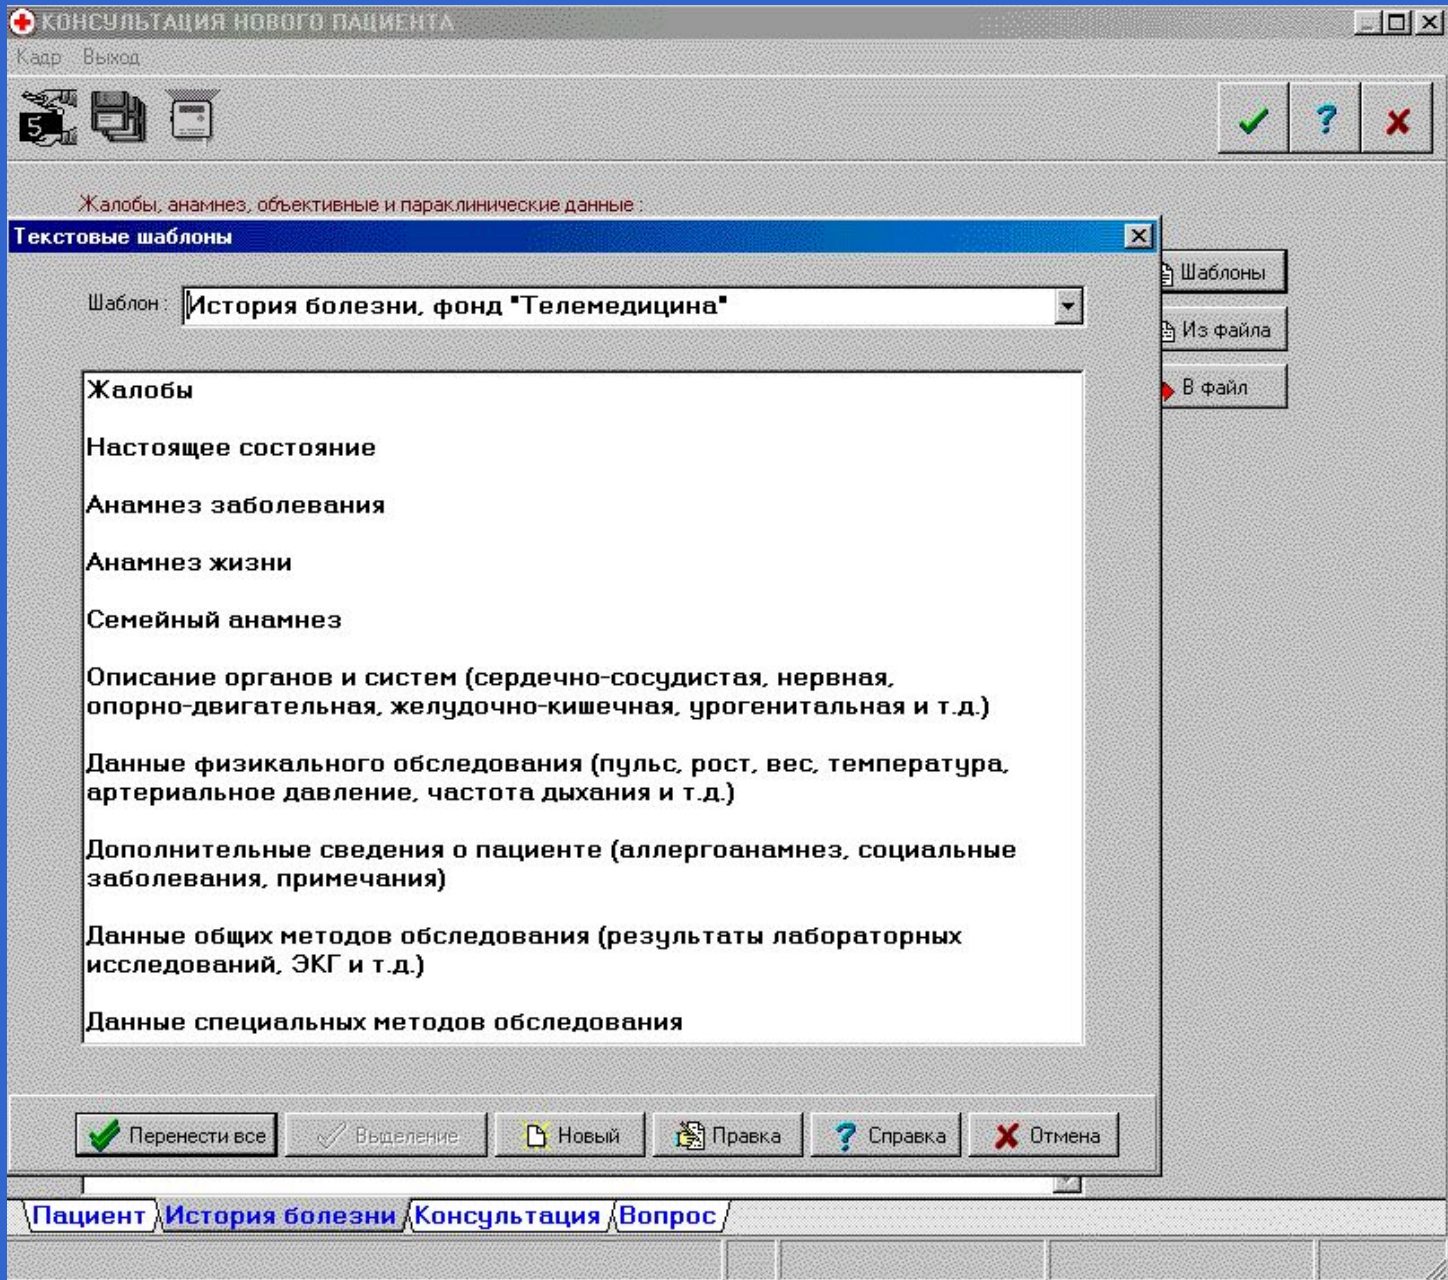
КОНСУЛЬТАЦИЯ НОВОГО ПАЦИЕНТА

Кадр Выход

Жалобы, анамнез, объективные и параклинические данные :

Текстовые шаблоны

Шаблоны
Из файла
В файл

Шаблон : История болезни, фонд "Телемедицина"

Жалобы

Настоящее состояние

Анамнез заболевания

Анамнез жизни

Семейный анамнез

Описание органов и систем (сердечно-сосудистая, нервная, опорно-двигательная, желудочно-кишечная, урогенитальная и т.д.)

Данные физикального обследования (пульс, рост, вес, температура, артериальное давление, частота дыхания и т.д.)

Дополнительные сведения о пациенте (аллергоанамнез, социальные заболевания, примечания)

Данные общих методов обследования (результаты лабораторных исследований, ЭКГ и т.д.)

Данные специальных методов обследования

Перенести все | Выделение | Новый | Правка | Справка | Отмена

Пациент | История болезни | Консультация | Вопрос